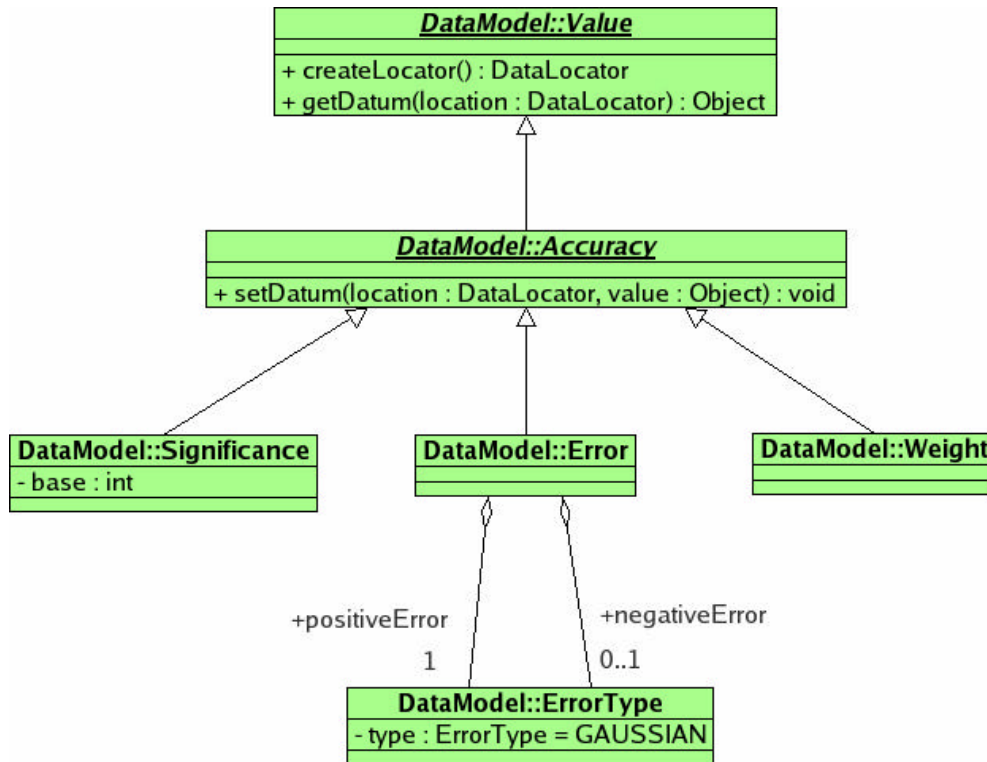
DataModel::Value

+ createLocator() : DataLocator
+ getDatum(location : DataLocator) : Object

DataModel::Accuracy

+ setDatum(location : DataLocator, value : Object) : void

DataModel::Significance
- base : int

DataModel::Error

DataModel::Weight

+positiveError
1

+negativeError
0..1

DataModel::ErrorType
- type : ErrorType = GAUSSIAN